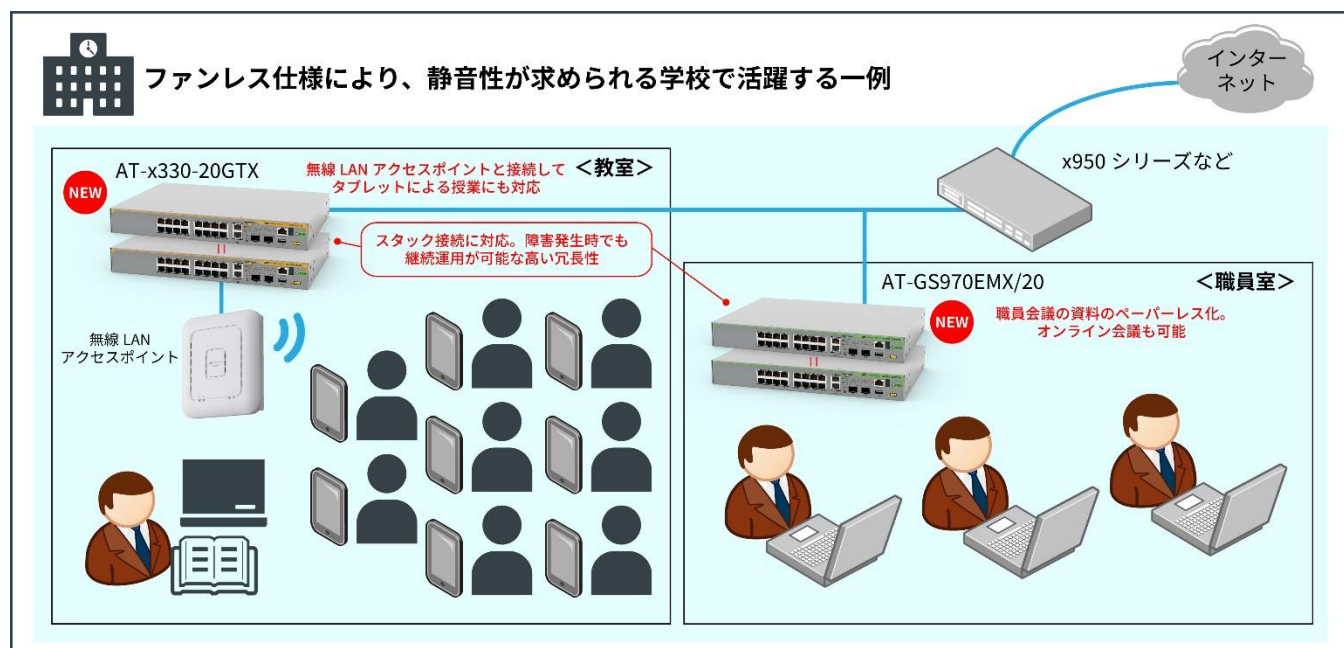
ファンレス仕様により、静音性が求められる学校で活躍する一例

インターネット

x950 シリーズなど

AT-x330-20GTX

NEW

無線 LAN アクセスポイントと接続してタブレットによる授業にも対応

<教室>

スタック接続に対応。障害発生時でも継続運用が可能な高い冗長性

無線 LAN アクセスポイント

AT-GS970EMX/20

<職員室>

NEW

職員会議の資料のペーパーレス化。オンライン会議も可能